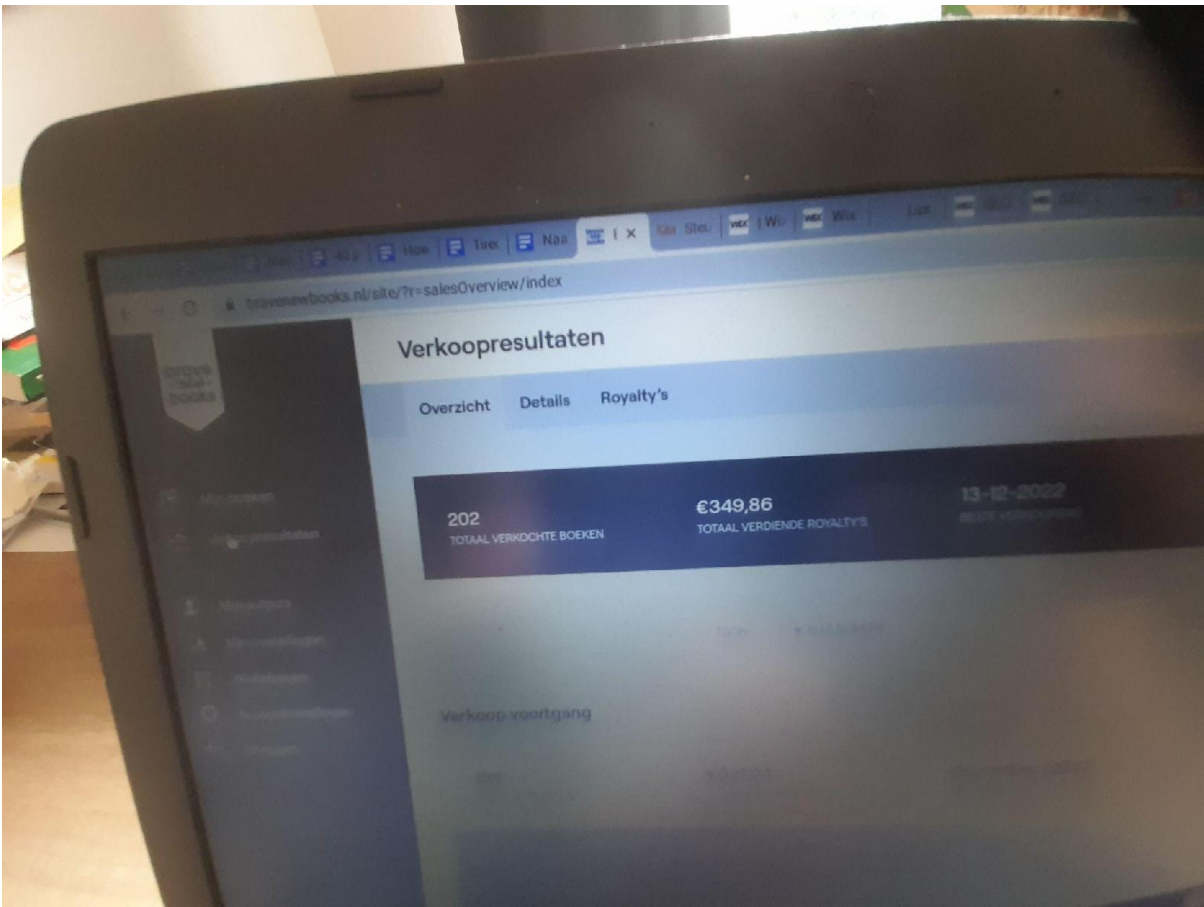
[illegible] 40 p How Taal Naa I X Stev I Wi Wix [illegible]

bravenewbooks.nl/site/?r=salesOverview/index

brave new books

Mijn boeken
Verkoopresultaten

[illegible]
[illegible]
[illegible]
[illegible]
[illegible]

Verkoopresultaten

Overzicht Details Royalty's

202
TOTAAL VERKOCHTE BOEKEN

€349,86
TOTAAL VERDIENDE ROYALTY'S

13-12-2022
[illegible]

Verkoop voortgang

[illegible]